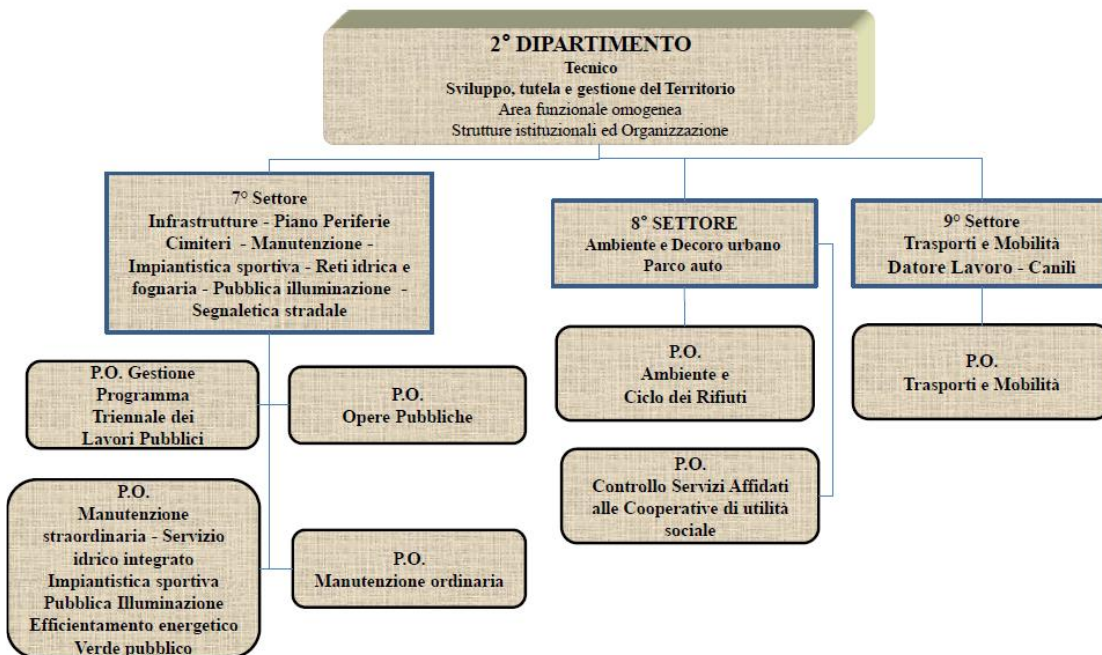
2° DIPARTIMENTO
Tecnico
Sviluppo, tutela e gestione del Territorio
Area funzionale omogenea
Strutture istituzionali ed Organizzazione

7° Settore
Infrastrutture - Piano Periferie
Cimiteri - Manutenzione -
Impiantistica sportiva - Reti idrica e fognaria - Pubblica illuminazione -
Segnaletica stradale

P.O. Gestione Programma Triennale dei Lavori Pubblici

P.O.
Opere Pubbliche

P.O.
Manutenzione straordinaria - Servizio idrico integrato
Impiantistica sportiva
Pubblica Illuminazione
Efficientamento energetico
Verde pubblico

P.O.
Manutenzione ordinaria

8° SETTORE
Ambiente e Decoro urbano
Parco auto

P.O.
Ambiente e
Ciclo dei Rifiuti

P.O.
Controllo Servizi Affidati alle Cooperative di utilità sociale

9° Settore
Trasporti e Mobilità
Datore Lavoro - Canili

P.O.
Trasporti e Mobilità